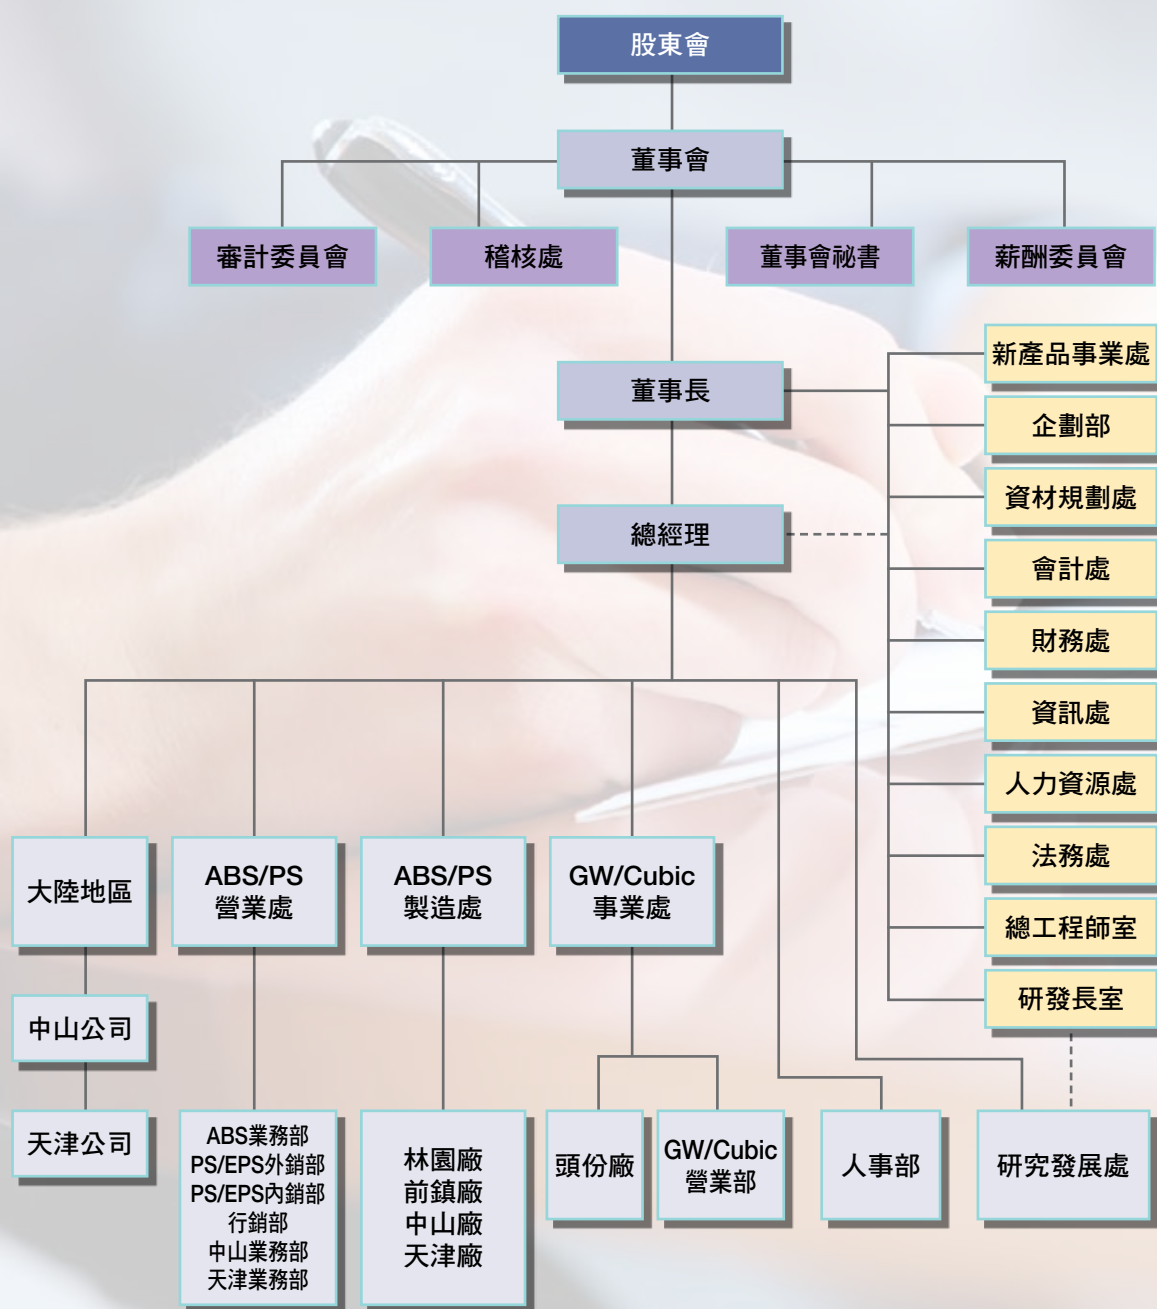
股東會

董事會

審計委員會

稽核處

董事會祕書

薪酬委員會

董事長

總經理

新產品事業處

企劃部

資材規劃處

會計處

財務處

資訊處

人力資源處

法務處

總工程師室

研發長室

大陸地區

ABS/PS 營業處

ABS/PS 製造處

GW/Cubic 事業處

中山公司

天津公司

ABS業務部
PS/EPS外銷部
PS/EPS內銷部
行銷部
中山業務部
天津業務部

林園廠
前鎮廠
中山廠
天津廠

頭份廠

GW/Cubic 營業部

人事部

研究發展處